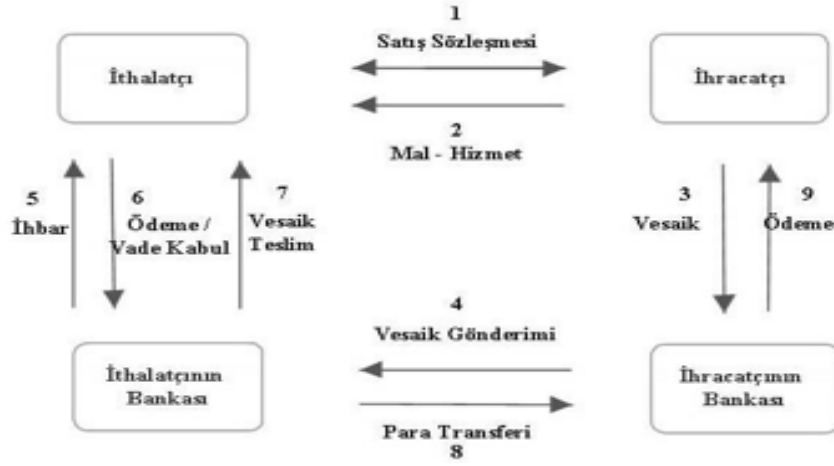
1
Satış Sözleşmesi

İthalatçı

İhracatçı

2
Mal - Hizmet

5
İhbar

6
Ödeme / Vade Kabul

7
Vesaik Teslim

3
Vesaik

9
Ödeme

4
Vesaik Gönderimi

İthalatçının Bankası

İhracatçının Bankası

Para Transferi
8